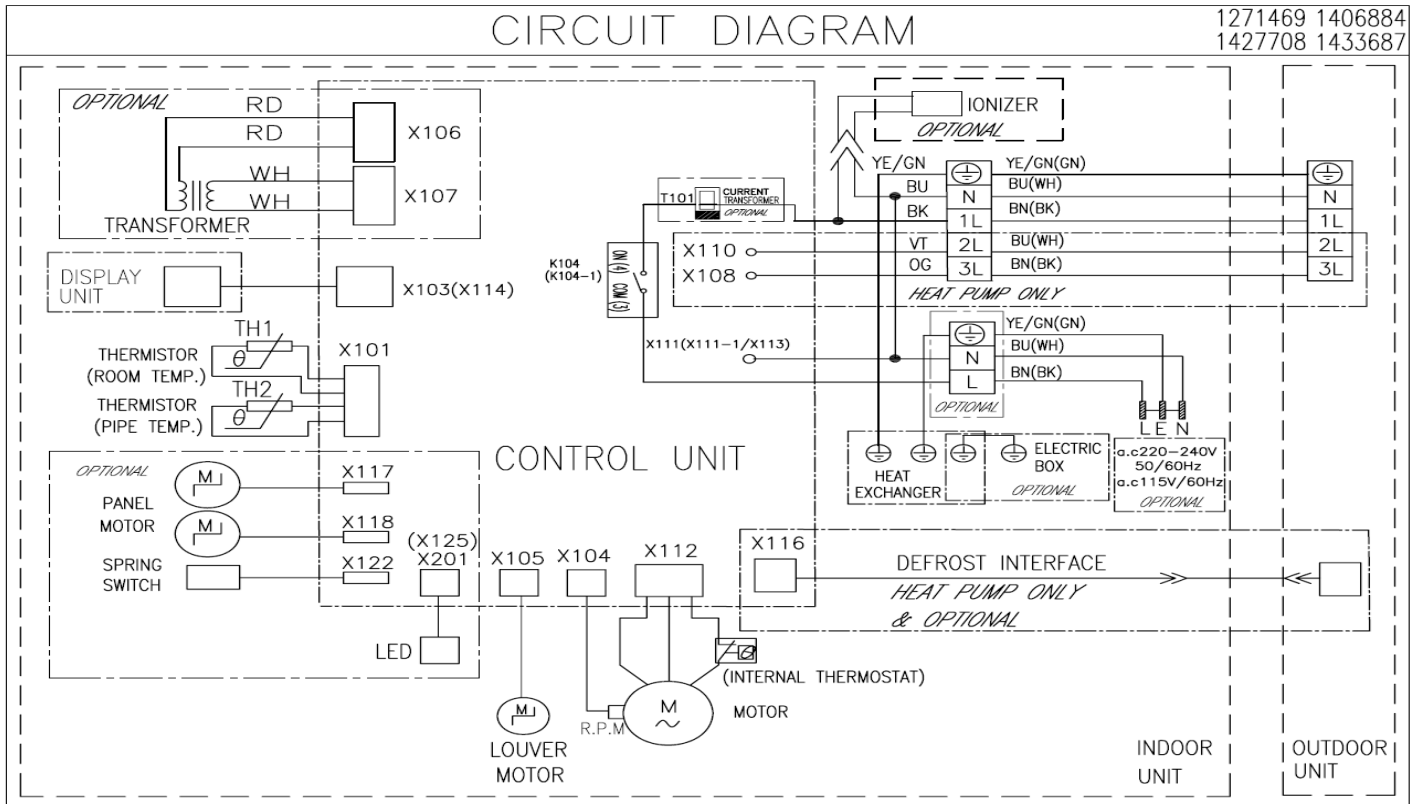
CIRCUIT DIAGRAM

1271469 1406884
1427708 1433687

OPTIONAL
RD
RD
X106
WH
WH
X107
TRANSFORMER

DISPLAY UNIT
X103(X114)

TH1
THERMISTOR (ROOM TEMP.)
$\theta$
X101
TH2
THERMISTOR (PIPE TEMP.)
$\theta$

OPTIONAL
PANEL MOTOR
M
M
X117
X118
SPRING SWITCH
X122
(X125)
X201
LED

CONTROL UNIT

X105
X104
X112
LOUVER MOTOR
R.P.M
M
~
MOTOR
(INTERNAL THERMOSTAT)

IONIZER
OPTIONAL
YE/GN
BU
BK
T101
CURRENT TRANSFORMER
OPTIONAL
K104
(K104-1)
ON(4)
COM(3)
X110
X108
VT
OG
N
1L
2L
3L
YE/GN(GN)
BU(WH)
BN(BK)
BU(WH)
BN(BK)
HEAT PUMP ONLY
N
1L
2L
3L

X111(X111-1/X113)
N
L
OPTIONAL
YE/GN(GN)
BU(WH)
BN(BK)
L E N
HEAT EXCHANGER
ELECTRIC BOX
OPTIONAL
a.c220–240V
50/60Hz
a.c115V/60Hz
OPTIONAL

X116
DEFROST INTERFACE
HEAT PUMP ONLY
& OPTIONAL

INDOOR UNIT
OUTDOOR UNIT